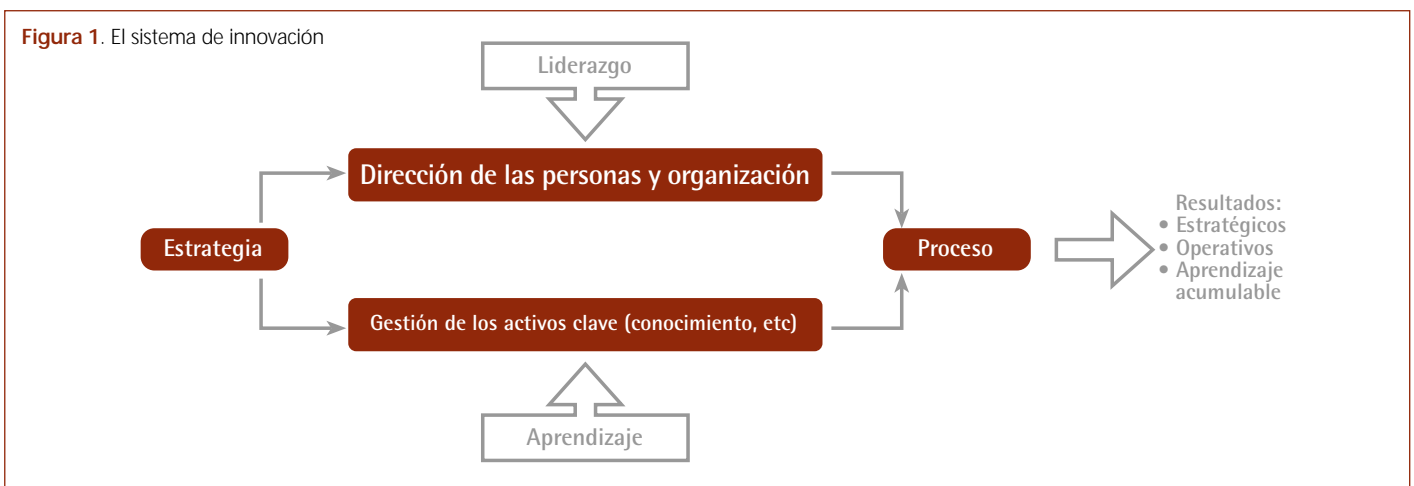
**Figura 1**. El sistema de innovación

Liderazgo

Dirección de las personas y organización

Estrategia

Proceso

Resultados:
• Estratégicos
• Operativos
• Aprendizaje acumulable

Gestión de los activos clave (conocimiento, etc)

Aprendizaje